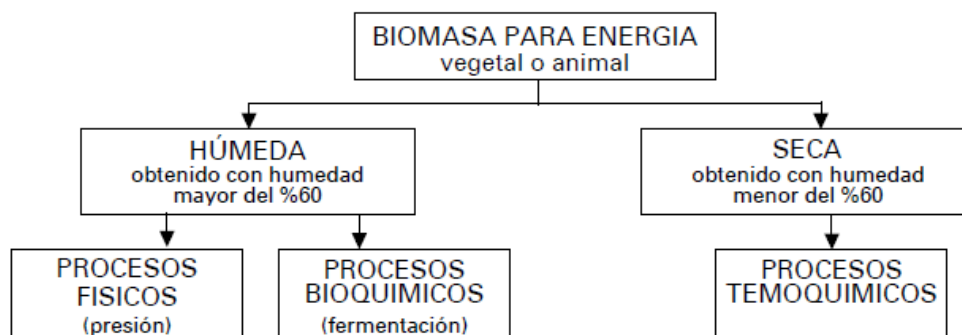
BIOMASA PARA ENERGIA
vegetal o animal

HÚMEDA
obtenido con humedad mayor del %60

SECA
obtenido con humedad menor del %60

PROCESOS FISICOS
(presión)

PROCESOS BIOQUIMICOS
(fermentación)

PROCESOS TEMOQUIMICOS